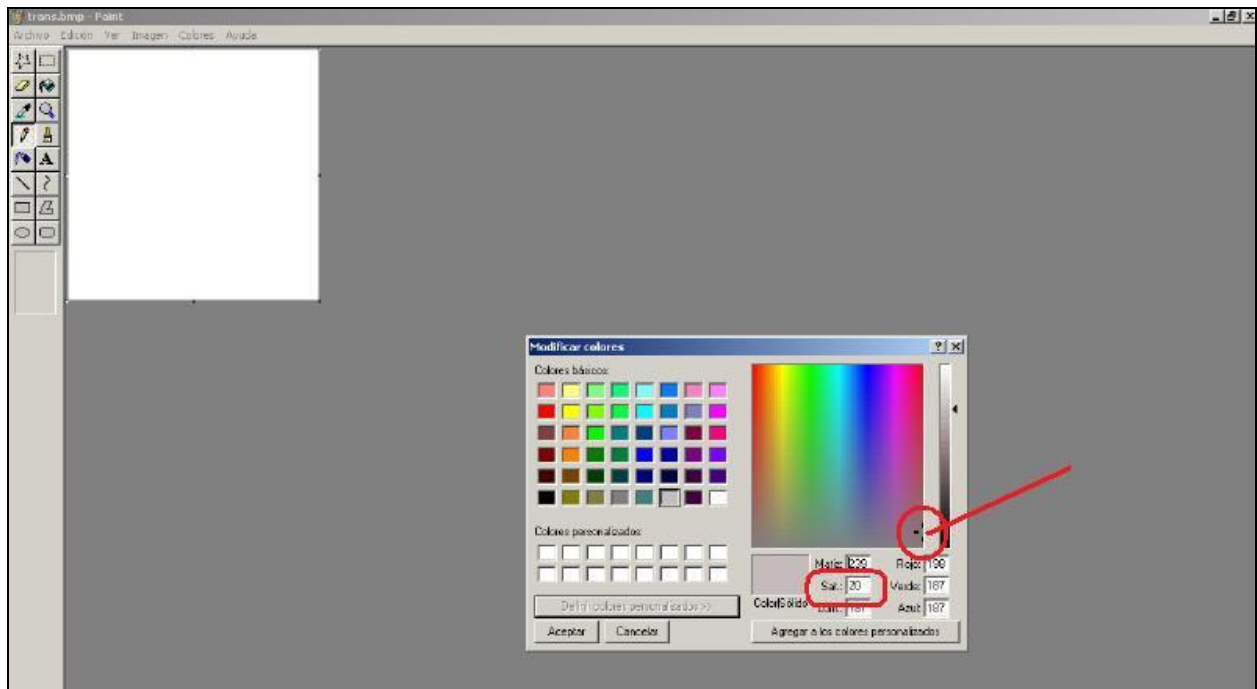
trans.bmp - Paint

Archivo Edición Ver Imagen Colores Ayuda

Modificar colores

Colores básicos:

Colores personalizados:

Definir colores personalizados >>

Aceptar Cancelar

Color|Sólido

Matiz: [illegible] Rojo: 198
Sat.: 20 Verde: 187
Lum.: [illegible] Azul: 187

Agregar a los colores personalizados